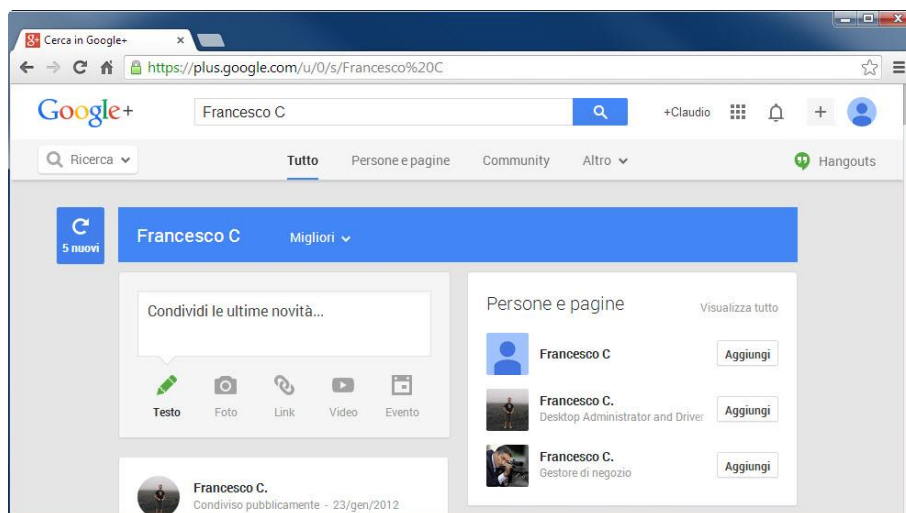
Cerca in Google+

https://plus.google.com/u/0/s/Francesco%20C

Google+

Francesco C

+Claudio

Ricerca

Tutto

Persone e pagine

Community

Altro

Hangouts

5 nuovi

Francesco C

Migliori

Condividi le ultime novità...

Testo

Foto

Link

Video

Evento

Persone e pagine

Visualizza tutto

Francesco C

Aggiungi

Francesco C.

Desktop Administrator and Driver

Aggiungi

Francesco C.

Gestore di negozio

Aggiungi

Francesco C.

Condiviso pubblicamente - 23/gen/2012